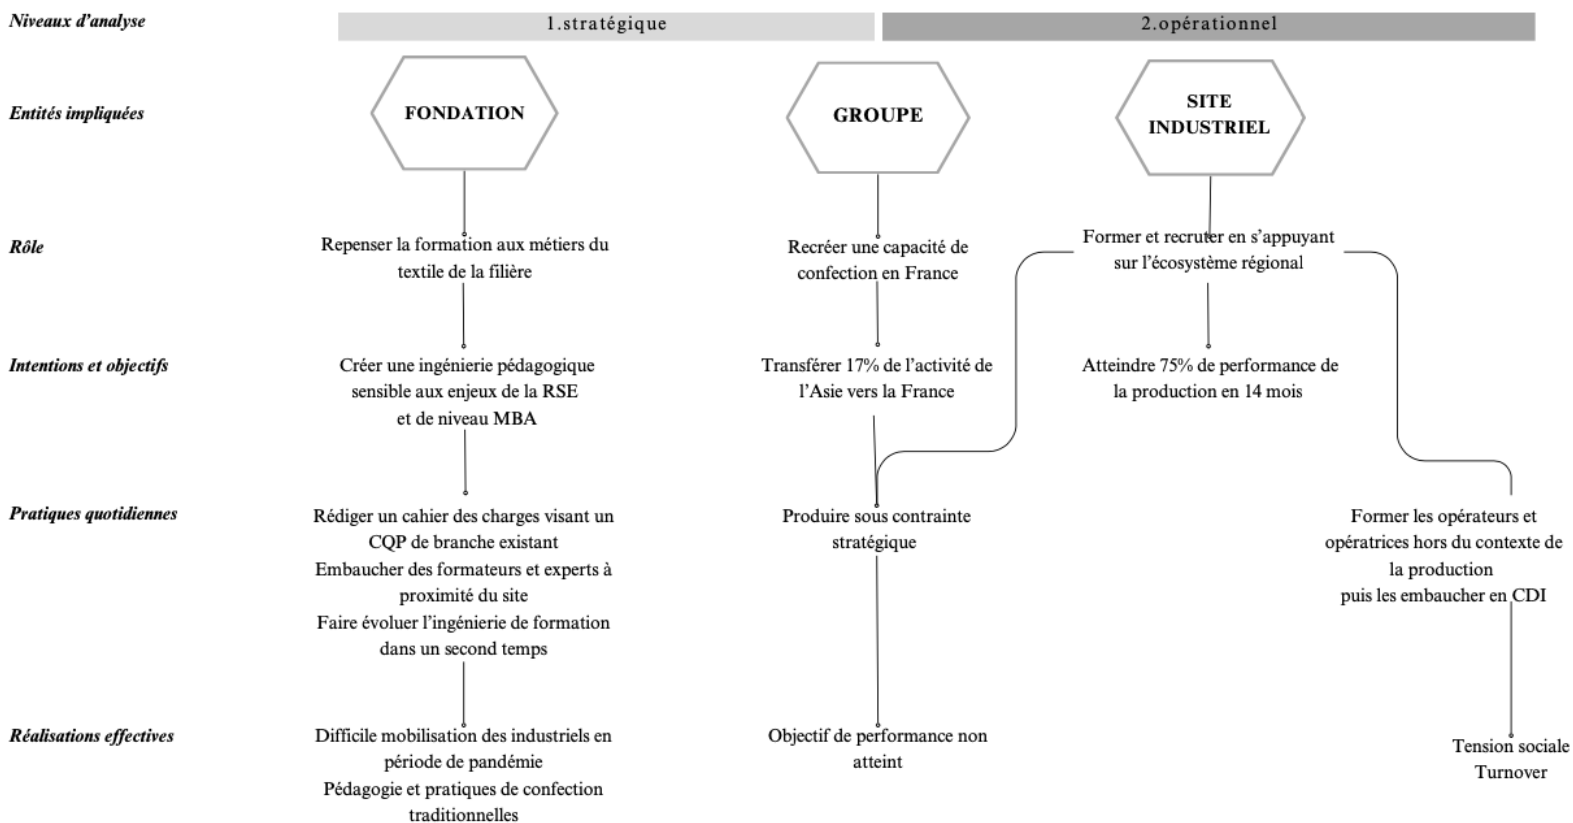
Niveaux d'analyse

1.stratégique

2.opérationnel

Entités impliquées

FONDATION

GROUPE

SITE INDUSTRIEL

Rôle

Repenser la formation aux métiers du textile de la filière

Recréer une capacité de confection en France

Former et recruter en s'appuyant sur l'écosystème régional

Intentions et objectifs

Créer une ingénierie pédagogique sensible aux enjeux de la RSE et de niveau MBA

Transférer 17% de l'activité de l'Asie vers la France

Atteindre 75% de performance de la production en 14 mois

Pratiques quotidiennes

Rédiger un cahier des charges visant un CQP de branche existant
Embaucher des formateurs et experts à proximité du site
Faire évoluer l'ingénierie de formation dans un second temps

Produire sous contrainte stratégique

Former les opérateurs et opératrices hors du contexte de la production
puis les embaucher en CDI

Réalisations effectives

Difficile mobilisation des industriels en période de pandémie
Pédagogie et pratiques de confection traditionnelles

Objectif de performance non atteint

Tension sociale
Turnover